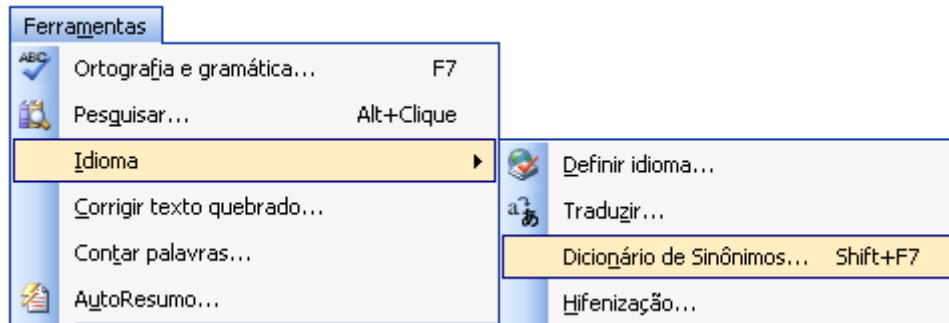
Ferramentas

ABC Ortografia e gramática... F7

Pesquisar... Alt+Clique

Idioma

Corrigir texto quebrado...

Contar palavras...

AutoResumo...

Definir idioma...

Traduzir...

Dicionário de Sinônimos... Shift+F7

Hifenização...